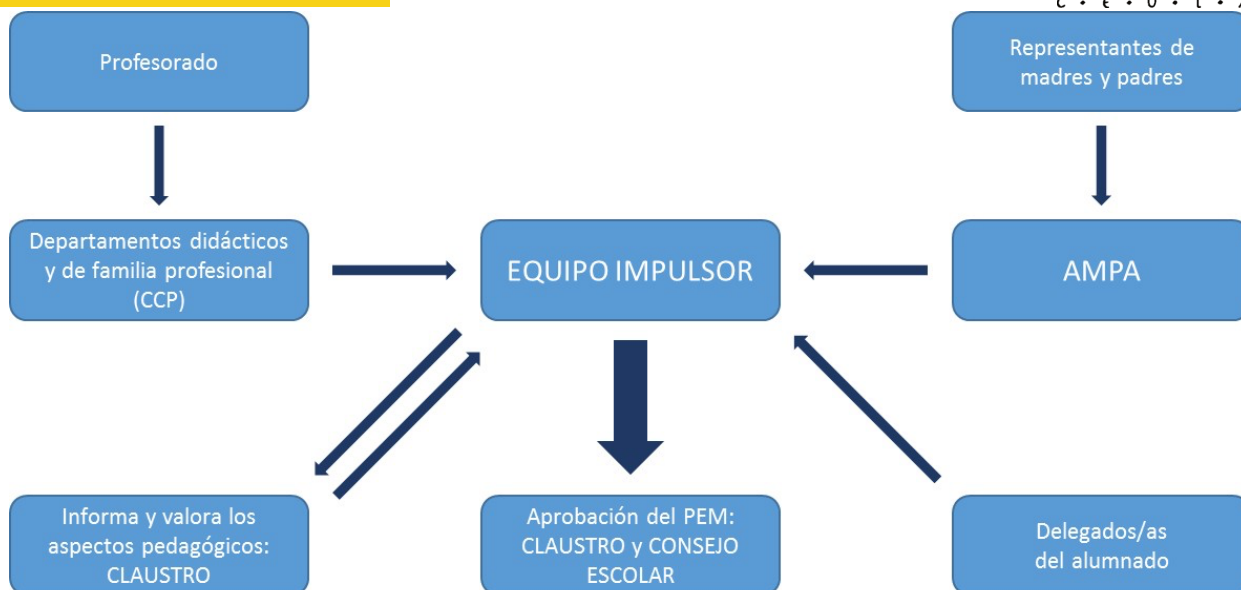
Profesorado

Representantes de madres y padres

Departamentos didácticos y de familia profesional (CCP)

EQUIPO IMPULSOR

AMPA

Informa y valora los aspectos pedagógicos: CLAUSTRO

Aprobación del PEM: CLAUSTRO y CONSEJO ESCOLAR

Delegados/as del alumnado